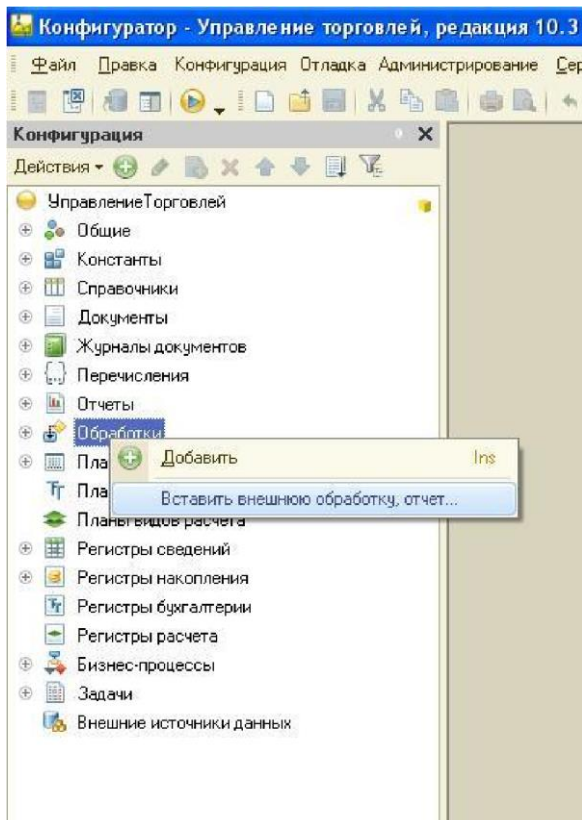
Конфигуратор - Управление торговлей, редакция 10.3

Файл Правка Конфигурация Отладка Администрирование Сер

Конфигурация

Действия

УправлениеТорговлей

Общие

Константы

Справочники

Документы

Журналы документов

Перечисления

Отчеты

Обработки

Пла

Пла

Планы видов расчета

Добавить Ins

Вставить внешнюю обработку, отчет...

Регистры сведений

Регистры накопления

Регистры бухгалтерии

Регистры расчета

Бизнес-процессы

Задачи

Внешние источники данных